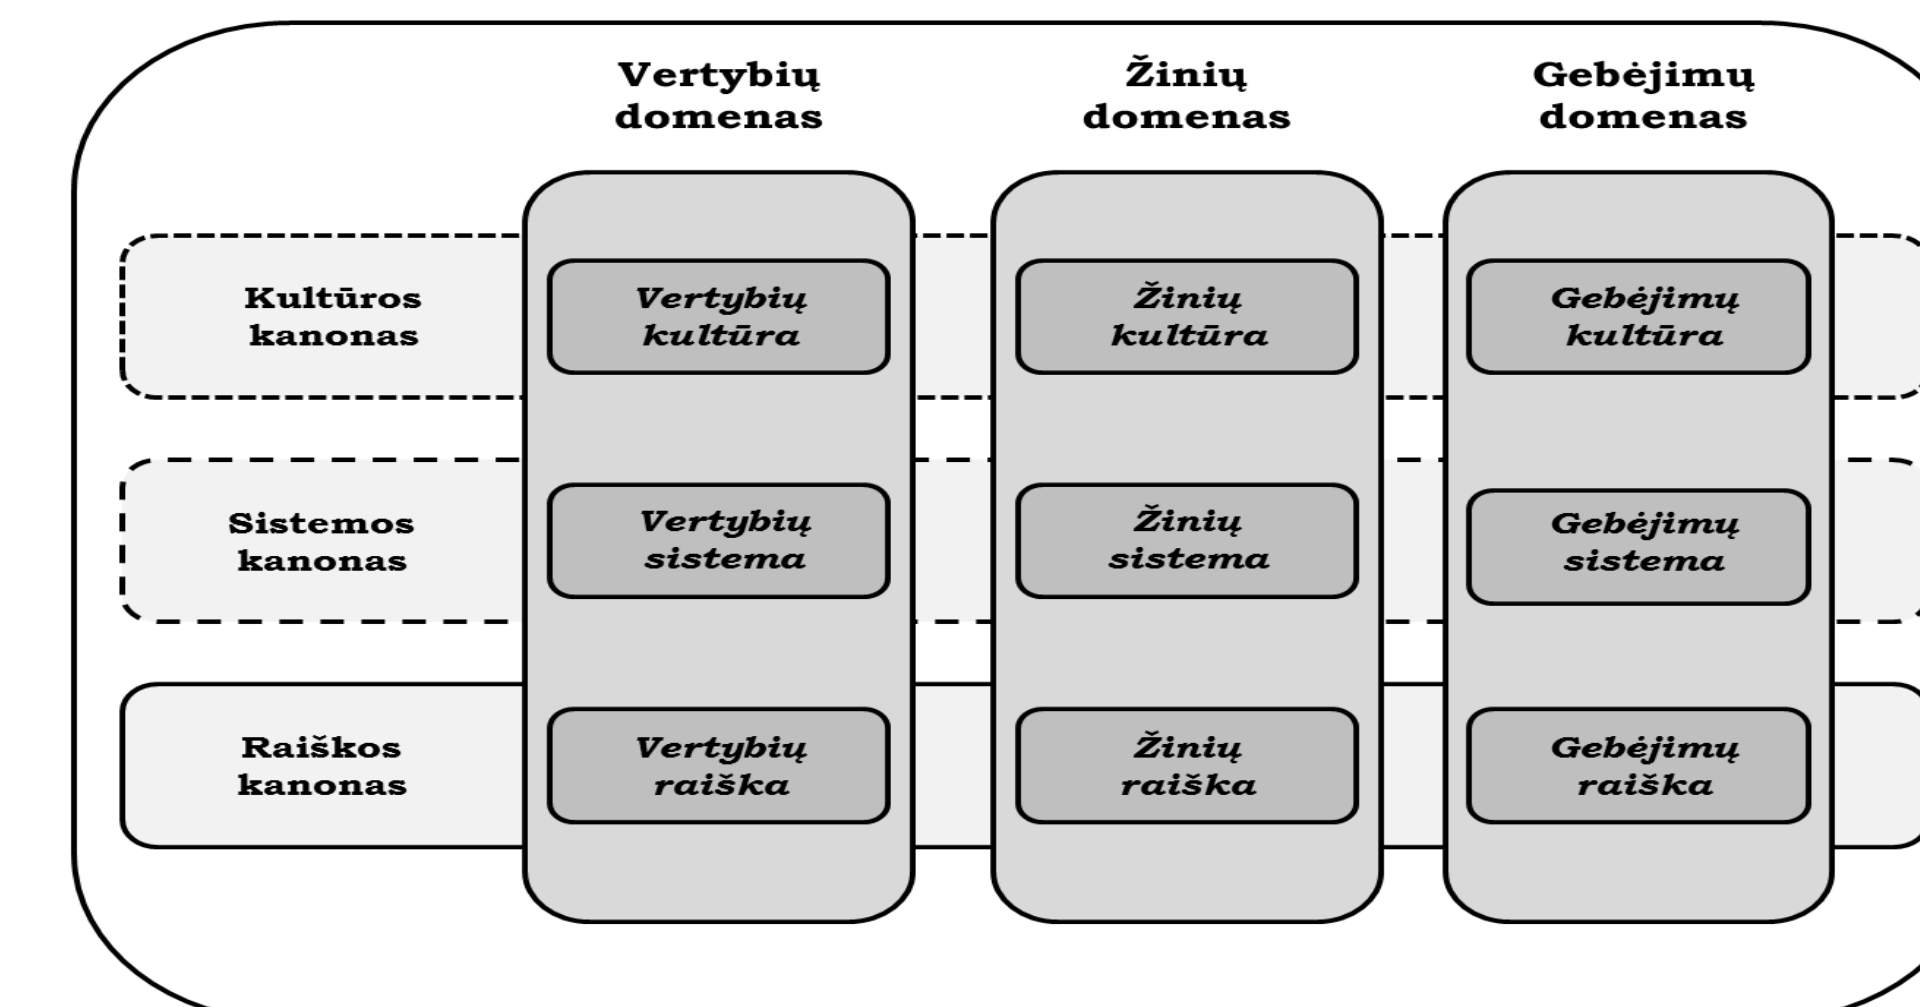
Vertybių domenas

Žinių domenas

Gebėjimų domenas

Kultūros kanonas

Vertybių kultūra

Žinių kultūra

Gebėjimų kultūra

Sistemos kanonas

Vertybių sistema

Žinių sistema

Gebėjimų sistema

Raiškos kanonas

Vertybių raiška

Žinių raiška

Gebėjimų raiška